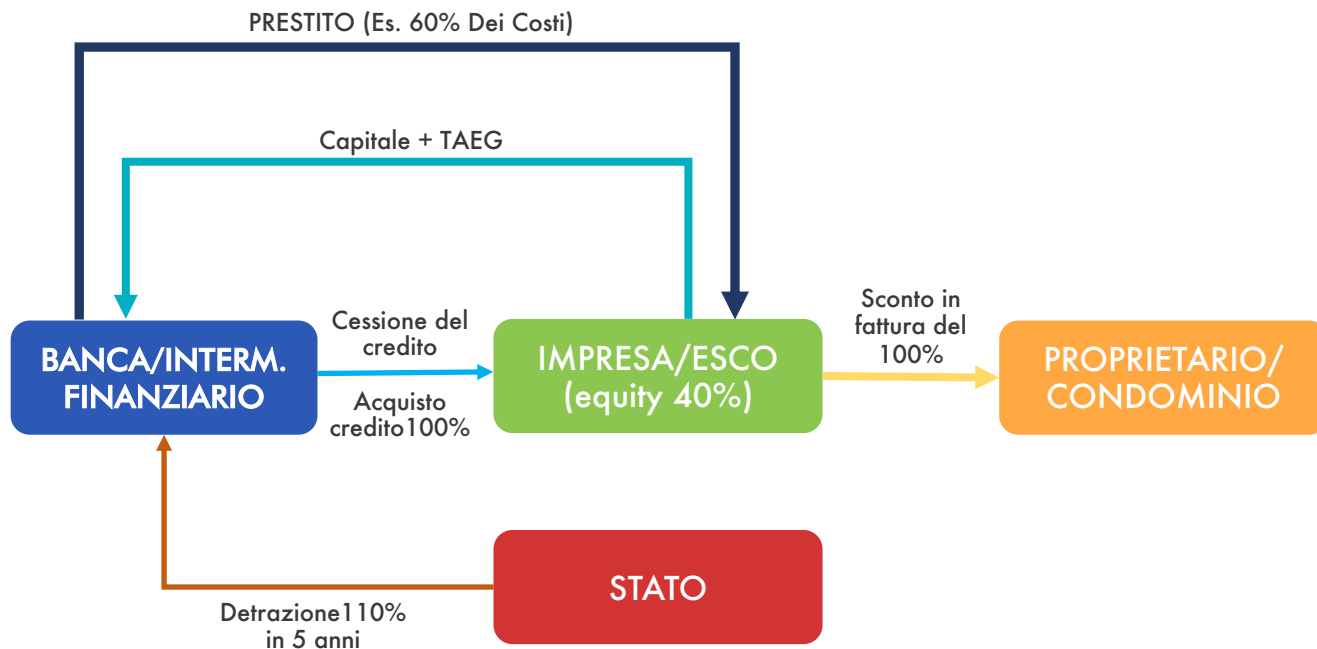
PRESTITO (Es. 60% Dei Costi)

Capitale + TAEG

BANCA/INTERM. FINANZIARIO

Cessione del credito

Acquisto credito100%

IMPRESA/ESCO (equity 40%)

Sconto in fattura del 100%

PROPRIETARIO/ CONDOMINIO

STATO

Detrazione110% in 5 anni